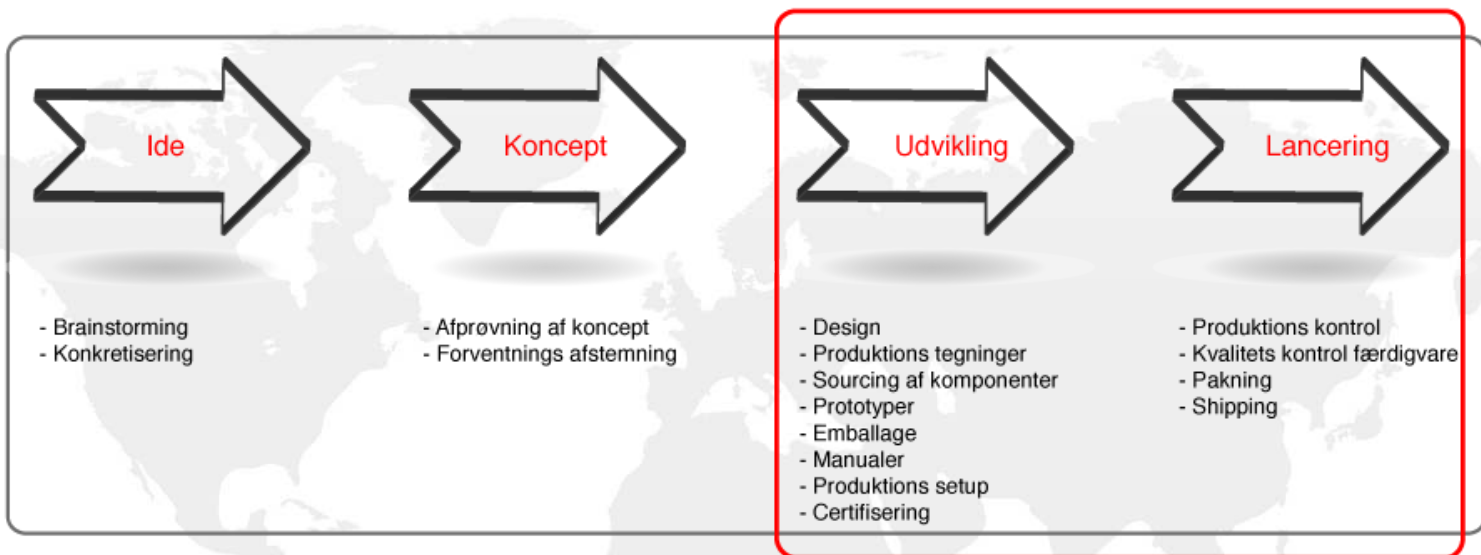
Ide

- Brainstorming
- Konkretisering

Koncept

- Afprøvning af koncept
- Forventnings afstemning

Udvikling

- Design
- Produktions tegninger
- Sourcing af komponenter
- Prototyper
- Emballage
- Manualer
- Produktions setup
- Certifisering

Lancering

- Produktions kontrol
- Kvalitets kontrol færdigvare
- Pakning
- Shipping